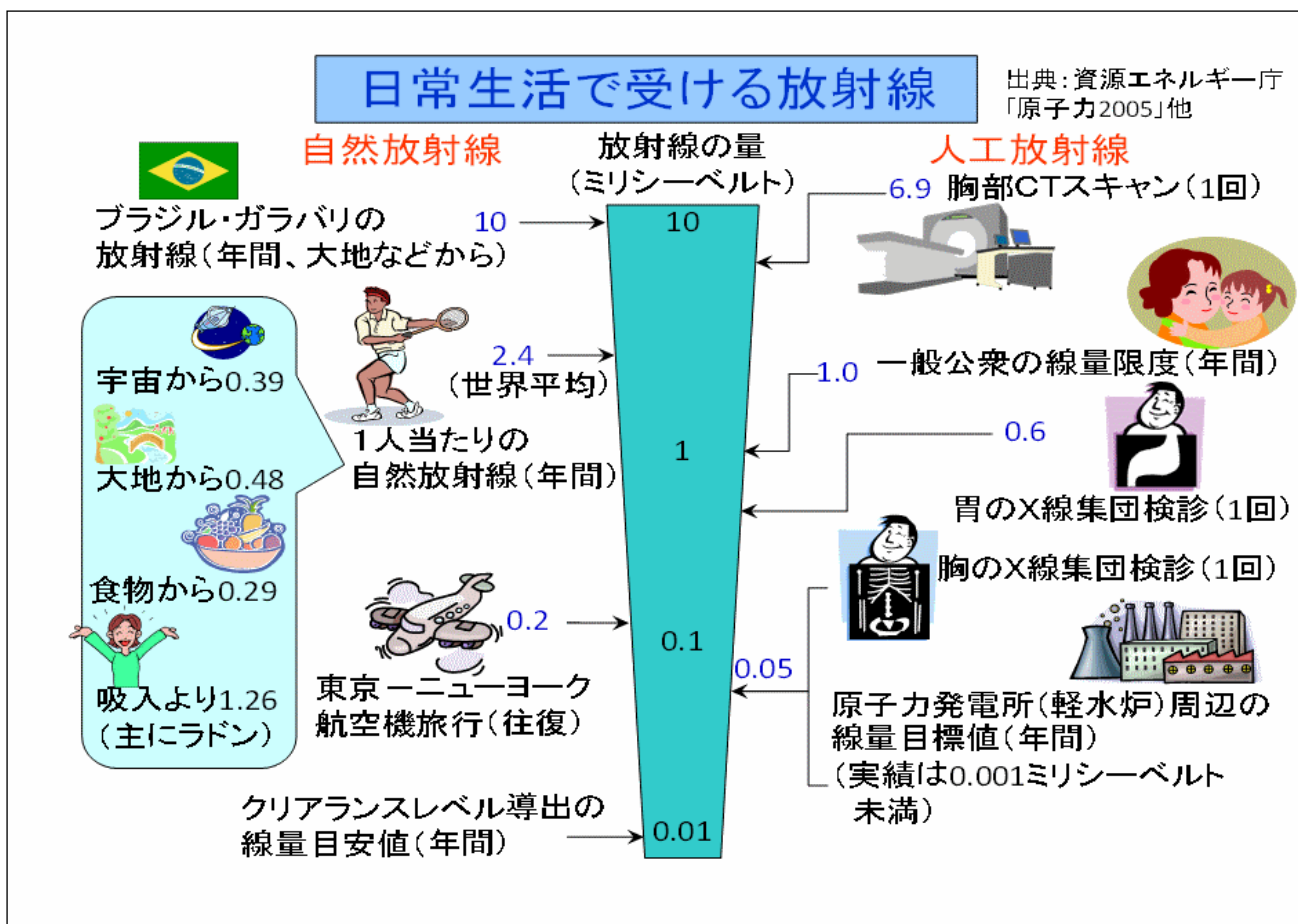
日常生活で受ける放射線

出典：資源エネルギー庁「原子力2005」他

自然放射線

放射線の量（ミリシーベルト）

人工放射線

ブラジル・ガラバリの放射線（年間、大地などから）

10

10

6.9 胸部CTスキャン（1回）

宇宙から0.39

大地から0.48

食物から0.29

吸入より1.26（主にラドン）

2.4

（世界平均）

1人当たりの自然放射線（年間）

1.0

一般公衆の線量限度（年間）

0.6

1

胃のX線集団検診（1回）

胸のX線集団検診（1回）

0.2

0.1

東京－ニューヨーク航空機旅行（往復）

0.05

原子力発電所（軽水炉）周辺の線量目標値（年間）（実績は0.001ミリシーベルト未満）

クリアランスレベル導出の線量目安値（年間）

0.01